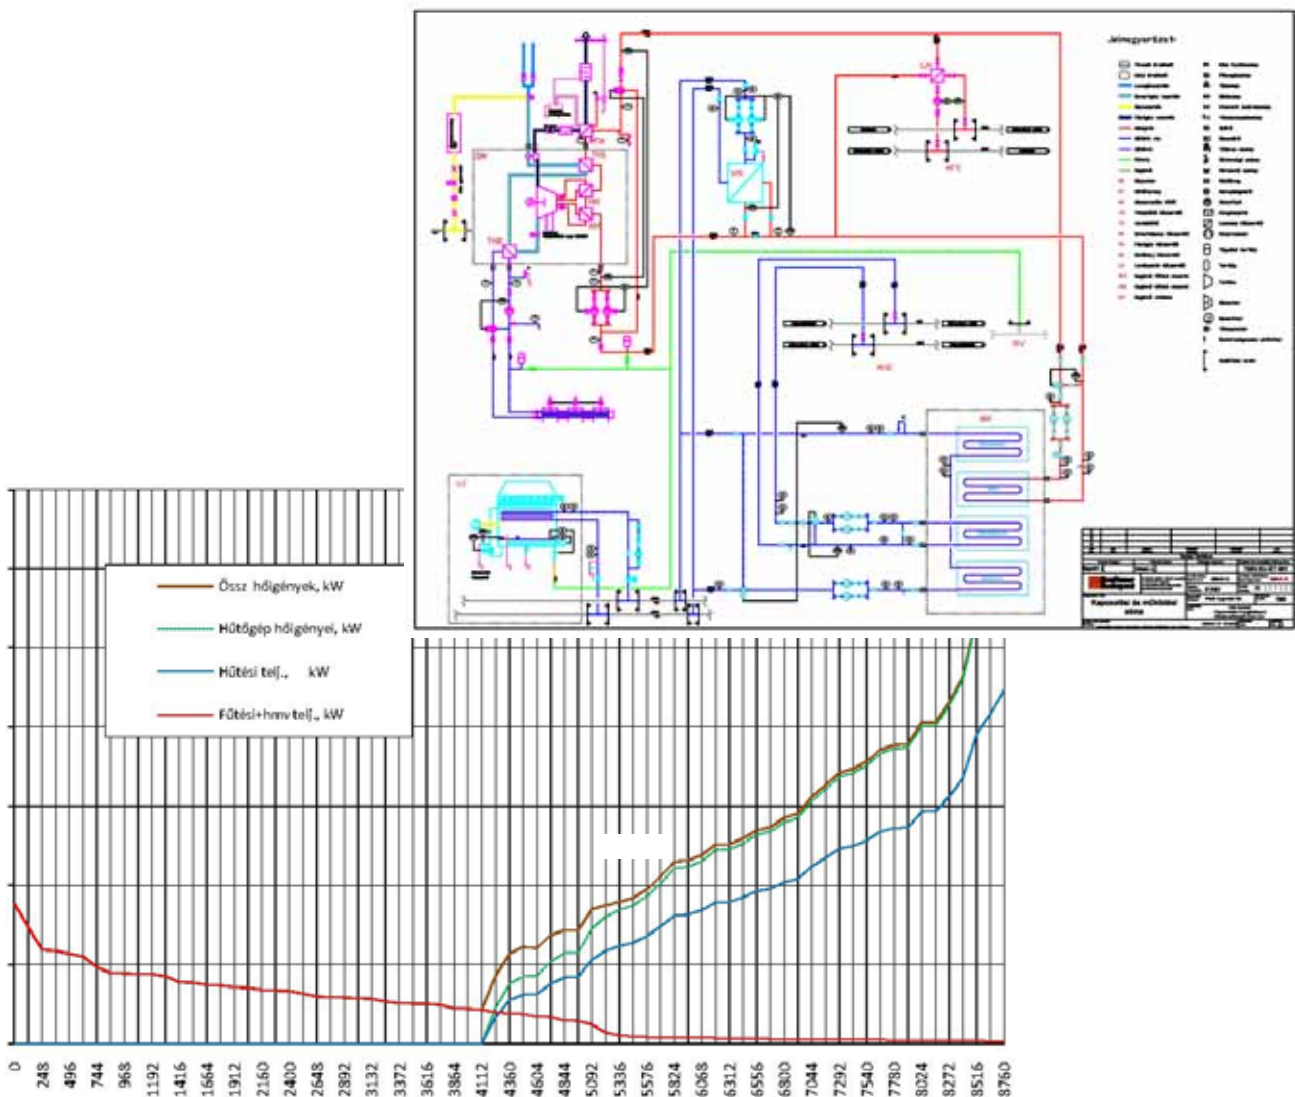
Jelmagyarázat

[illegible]

Kapcsolási és működési séma

Össz hőigények, kW

Hűtőgép hőigényei, kW

Hűtési telj., kW

Fűtési+hmv telj., kW

0
248
496
744
968
1192
1416
1664
1912
2160
2400
2648
2892
3132
3372
3616
3864
4112
4360
4604
4844
5092
5336
5576
5824
6068
6312
6556
6800
7044
7292
7540
7780
8024
8272
8516
8760